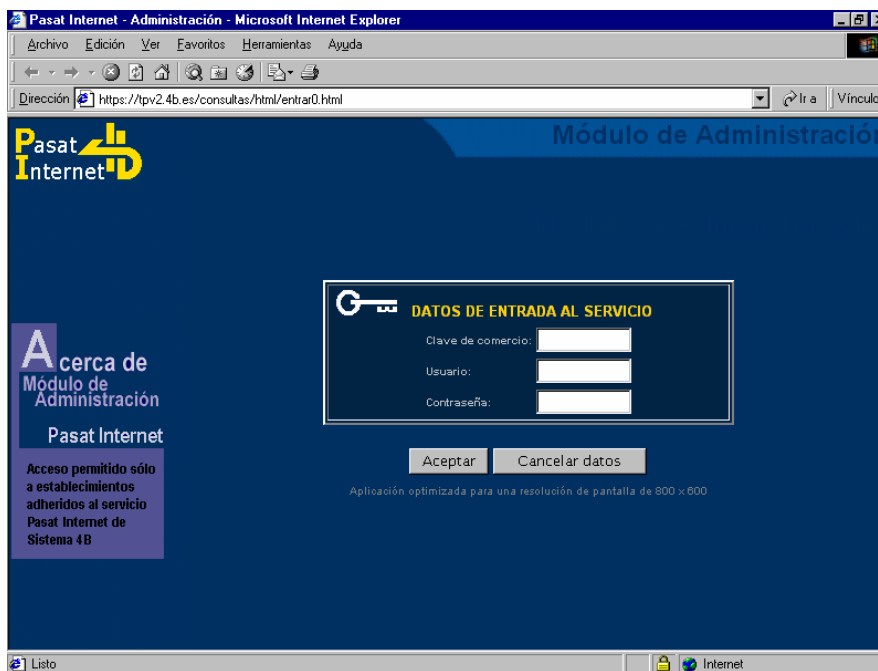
Pasat Internet - Administración - Microsoft Internet Explorer

Archivo Edición Ver Favoritos Herramientas Ayuda

Dirección https://tpv2.4b.es/consultas/html/entrar0.html

Ir a Víncul

Pasat Internet

Módulo de Administració

Acerca de
Módulo de Administración
Pasat Internet

Acceso permitido sólo a establecimientos adheridos al servicio Pasat Internet de Sistema 4B

DATOS DE ENTRADA AL SERVICIO

Clave de comercio:

Usuario:

Contraseña:

Aceptar

Cancelar datos

Aplicación optimizada para una resolución de pantalla de 800 x 600

Listo

Internet